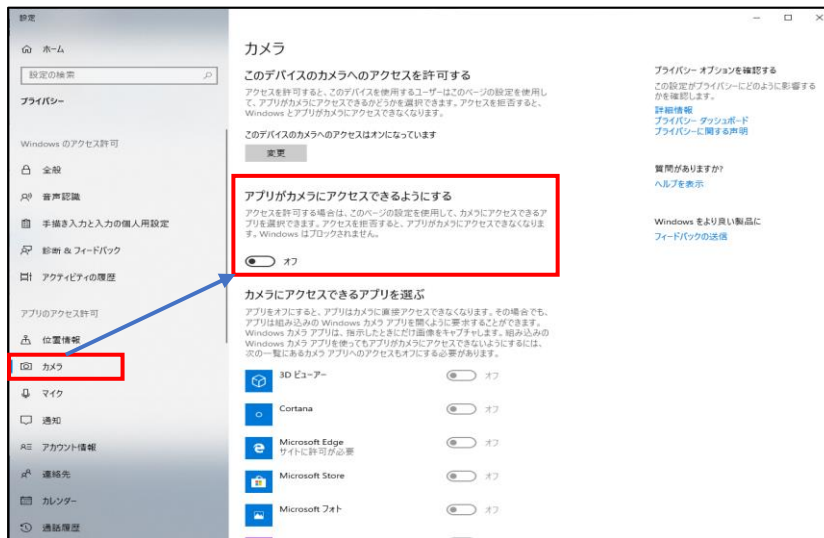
設定

ホーム

設定の検索

プライバシー

Windows のアクセス許可

全般

音声認識

手描き入力と入力の個人用設定

診断 & フィードバック

アクティビティの履歴

アプリのアクセス許可

位置情報

カメラ

マイク

通知

アカウント情報

連絡先

カレンダー

通話履歴

カメラ

このデバイスのカメラへのアクセスを許可する

アクセスを許可すると、このデバイスを使用するユーザーはこのページの設定を使用して、アプリがカメラにアクセスできるかどうかを選択できます。アクセスを拒否すると、Windows とアプリがカメラにアクセスできなくなります。

このデバイスのカメラへのアクセスはオンになっています

変更

アプリがカメラにアクセスできるようにする

アクセスを許可する場合は、このページの設定を使用して、カメラにアクセスできるアプリを選択できます。アクセスを拒否すると、アプリがカメラにアクセスできなくなります。Windows はブロックされません。

オフ

カメラにアクセスできるアプリを選ぶ

アプリをオフにすると、アプリはカメラに直接アクセスできなくなります。その場合でも、アプリは組み込みの Windows カメラ アプリを開くように要求することができます。Windows カメラ アプリは、指示したときにだけ画像をキャプチャします。組み込みの Windows カメラ アプリを使ってもアプリがカメラにアクセスできないようにするには、次の一覧にあるカメラ アプリへのアクセスもオフにする必要があります。

3D ビューアー　オフ

Cortana　オフ

Microsoft Edge
サイトに許可が必要　オフ

Microsoft Store　オフ

Microsoft フォト　オフ

プライバシー オプションを確認する

この設定がプライバシーにどのように影響するかを確認します。

詳細情報
プライバシー ダッシュボード
プライバシーに関する声明

質問がありますか?

ヘルプを表示

Windows をより良い製品に

フィードバックの送信